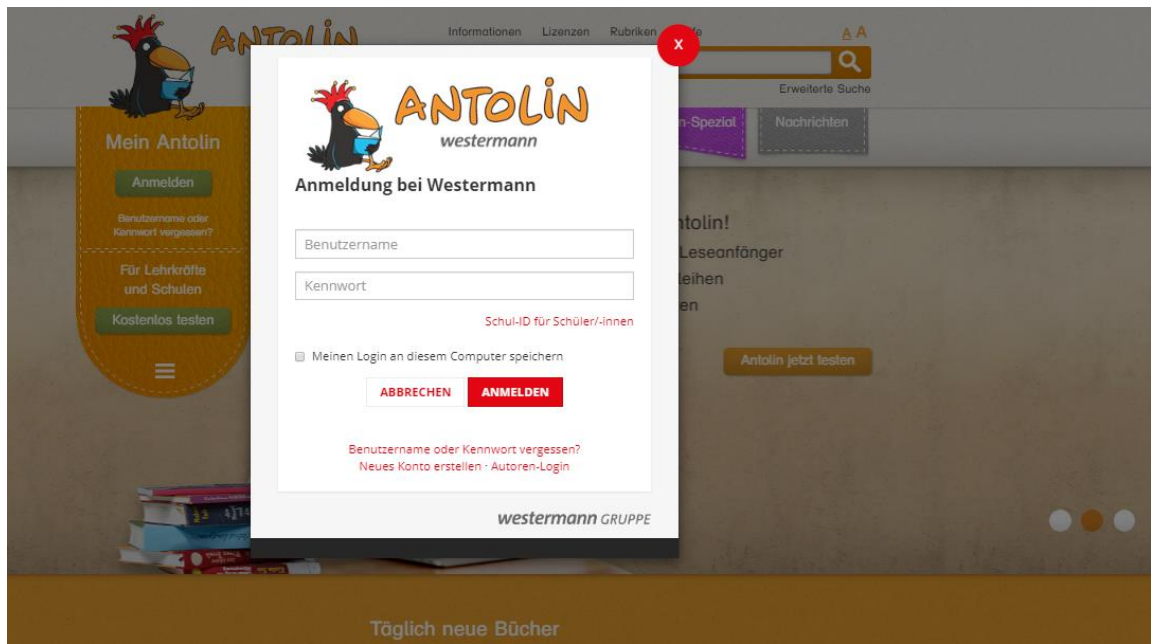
ANTOLIN

Informationen Lizenzen Rubriken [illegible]

A A

Erweiterte Suche

Mein Antolin

Anmelden

Benutzername oder Kennwort vergessen?

Für Lehrkräfte und Schulen

Kostenlos testen

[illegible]n-Spezial

Nachrichten

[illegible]tolin!

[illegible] Leseanfänger

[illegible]eihen

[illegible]en

Antolin jetzt testen

x

ANTOLIN
westermann

Anmeldung bei Westermann

Benutzername

Kennwort

Schul-ID für Schüler/-innen

Meinen Login an diesem Computer speichern

ABBRECHEN

ANMELDEN

Benutzername oder Kennwort vergessen?

Neues Konto erstellen · Autoren-Login

westermann GRUPPE

Täglich neue Bücher